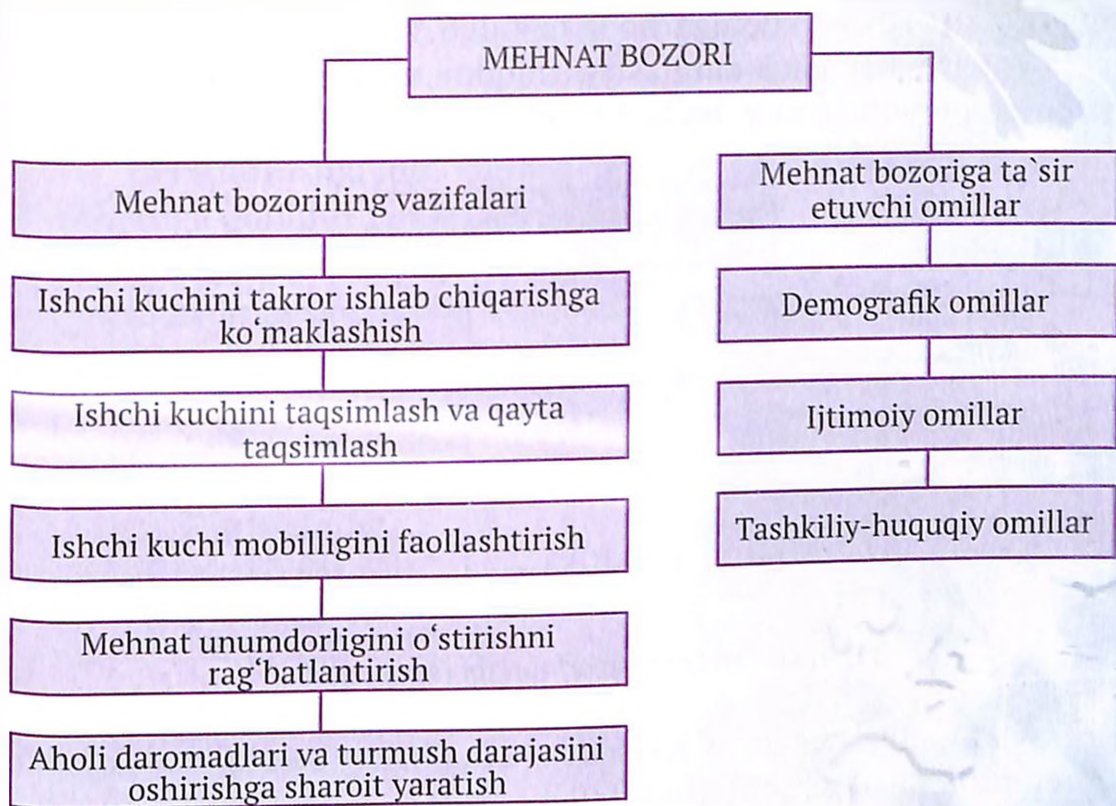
MEHNAT BOZORI

Mehnat bozorining vazifalari

Ishchi kuchini takror ishlab chiqarishga ko‘maklashish

Ishchi kuchini taqsimlash va qayta taqsimlash

Ishchi kuchi mobilligini faollashtirish

Mehnat unumdorligini o‘stirishni rag‘batlantirish

Aholi daromadlari va turmush darajasini oshirishga sharoit yaratish

Mehnat bozoriga ta`sir etuvchi omillar

Demografik omillar

Ijtimoiy omillar

Tashkiliy-huquqiy omillar